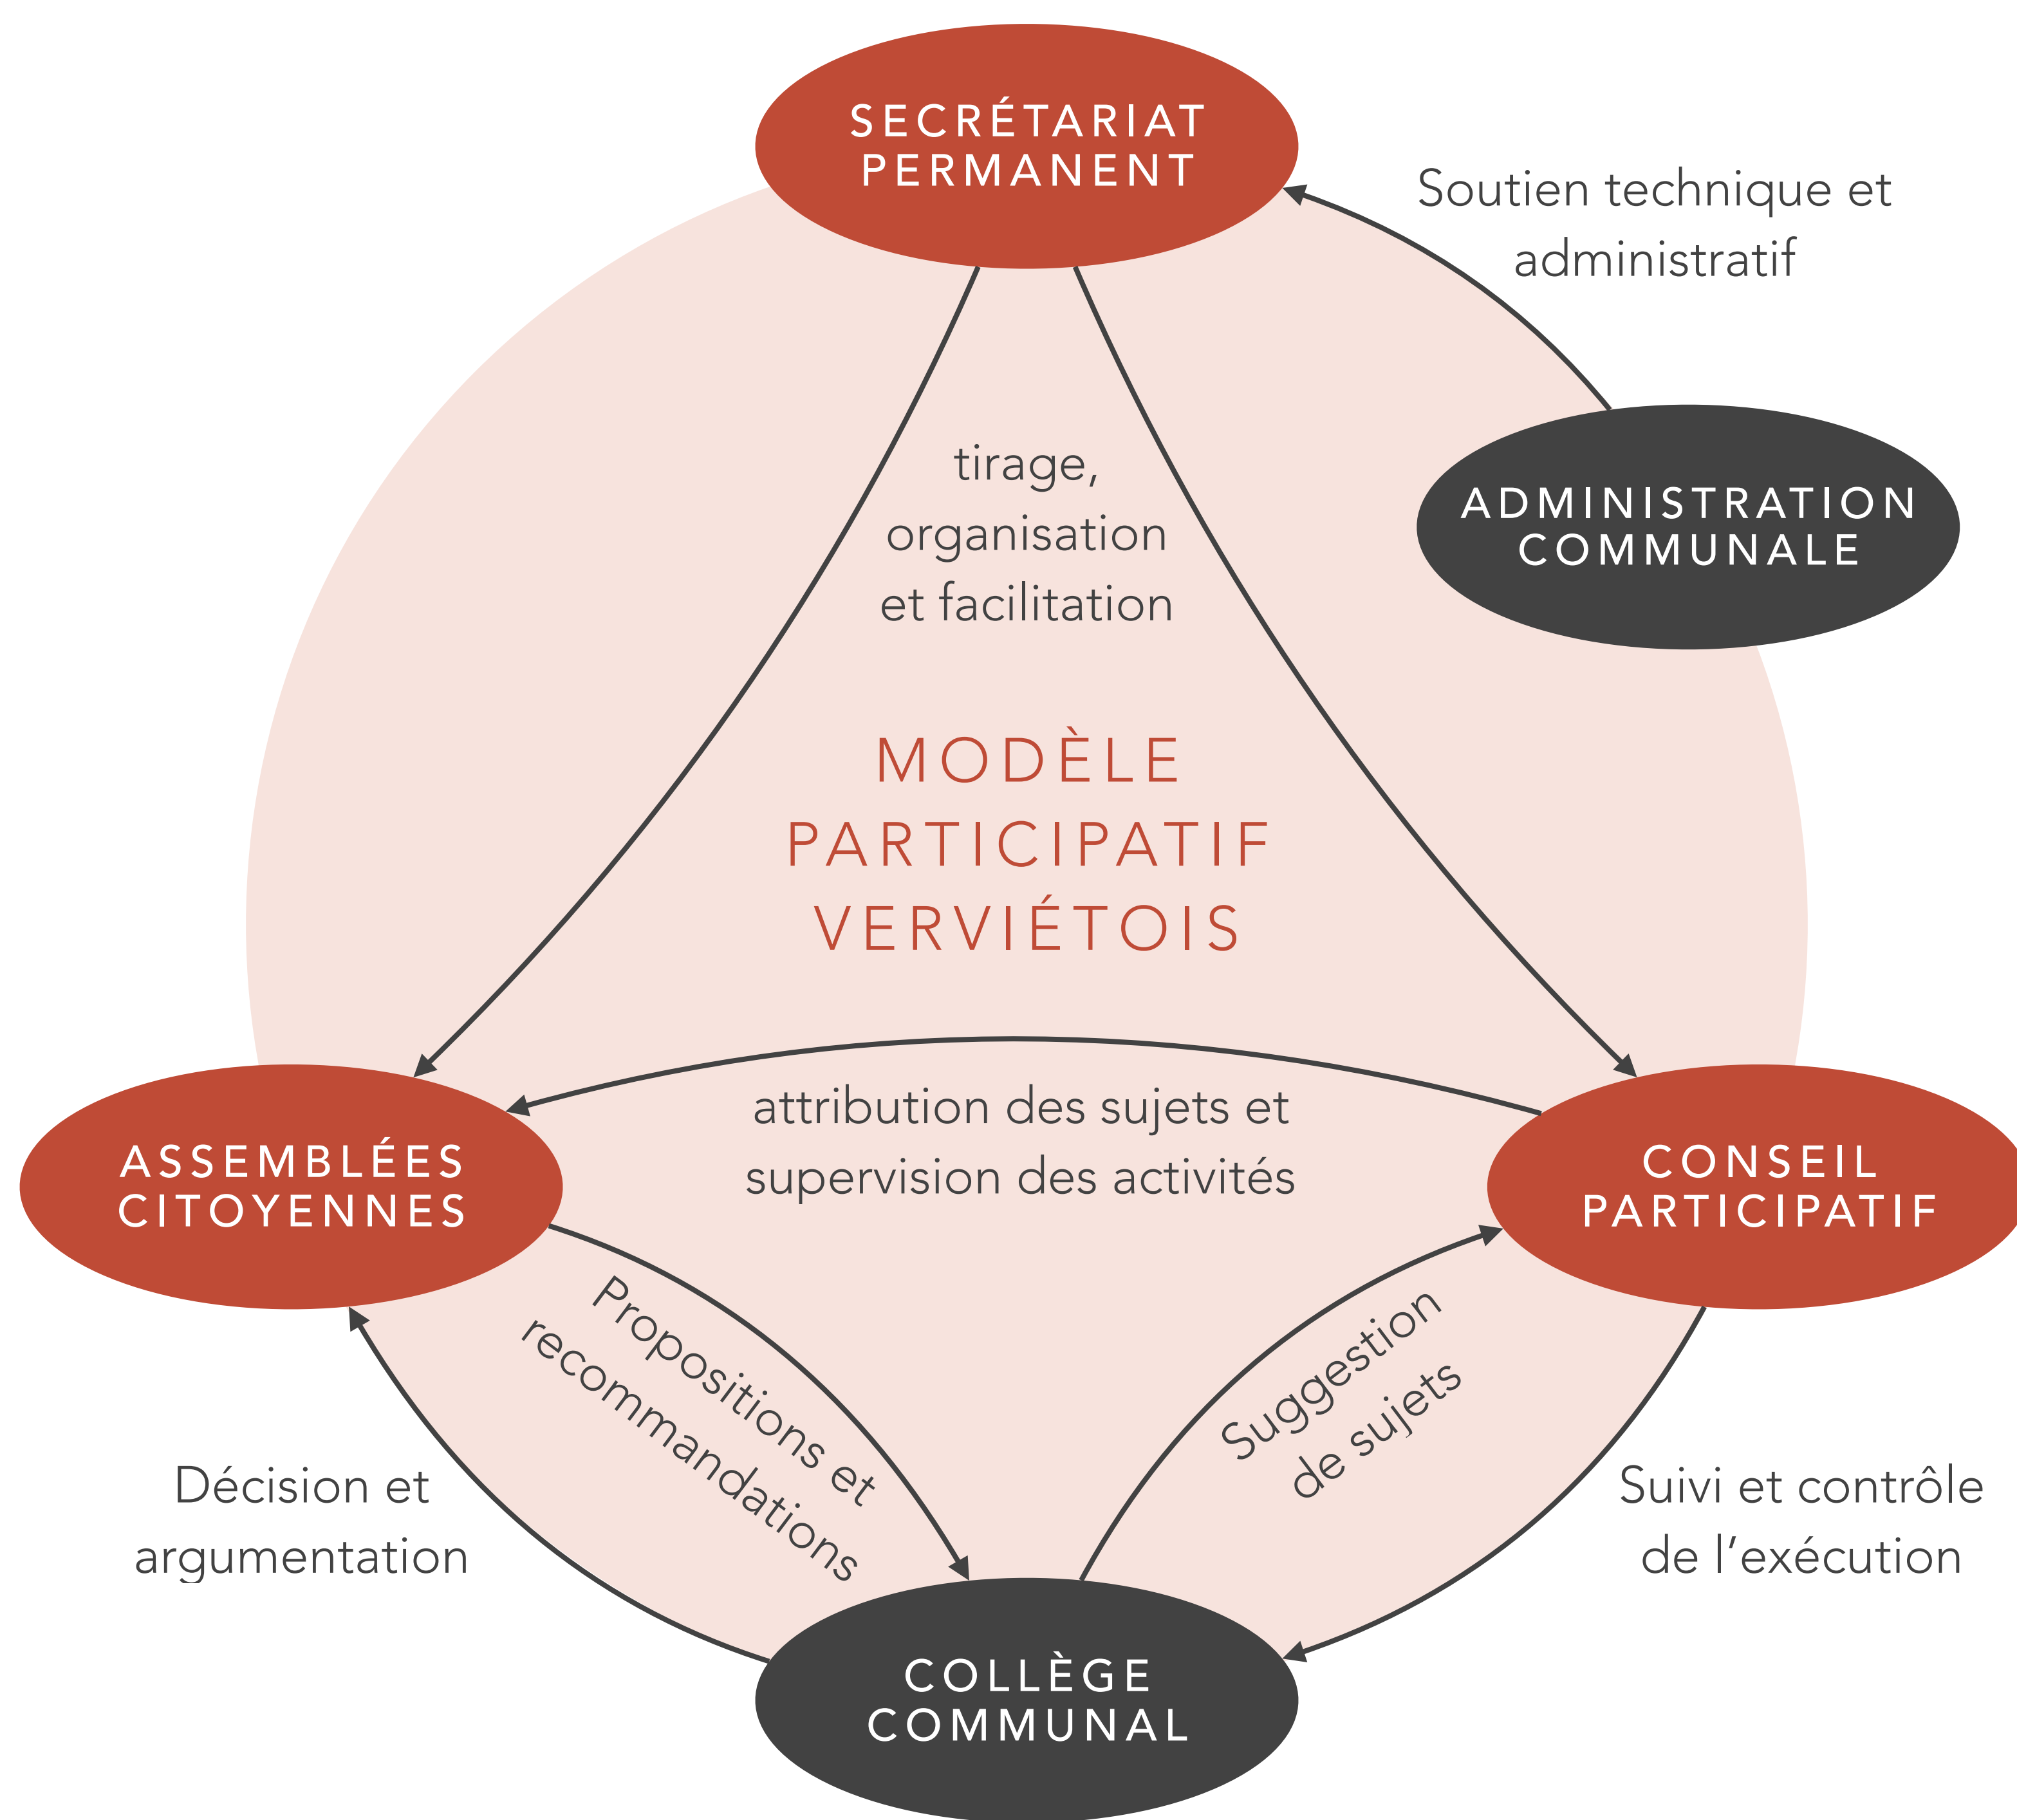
SECRÉTARIAT PERMANENT

Soutien technique et administratif

ADMINISTRATION COMMUNALE

tirage, organisation et facilitation

MODÈLE PARTICIPATIF VERVIÉTOIS

attribution des sujets et supervision des activités

ASSEMBLÉES CITOYENNES

CONSEIL PARTICIPATIF

Propositions et recommandations

Suggestion de sujets

Décision et argumentation

Suivi et contrôle de l'exécution

COLLÈGE COMMUNAL